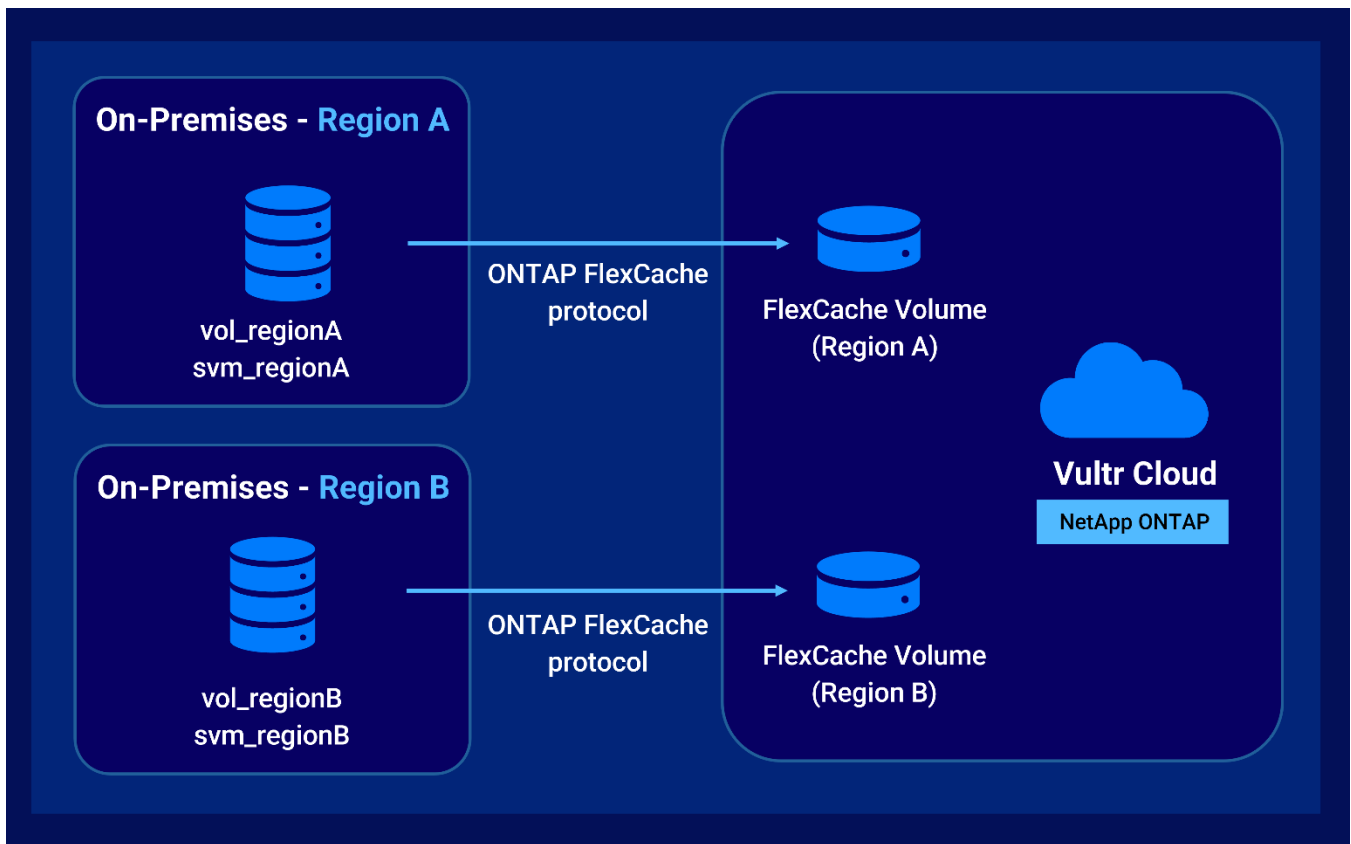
On-Premises - Region A

vol_regionA
svm_regionA

ONTAP FlexCache protocol

FlexCache Volume (Region A)

On-Premises - Region B

vol_regionB
svm_regionB

ONTAP FlexCache protocol

FlexCache Volume (Region B)

Vultr Cloud

NetApp ONTAP